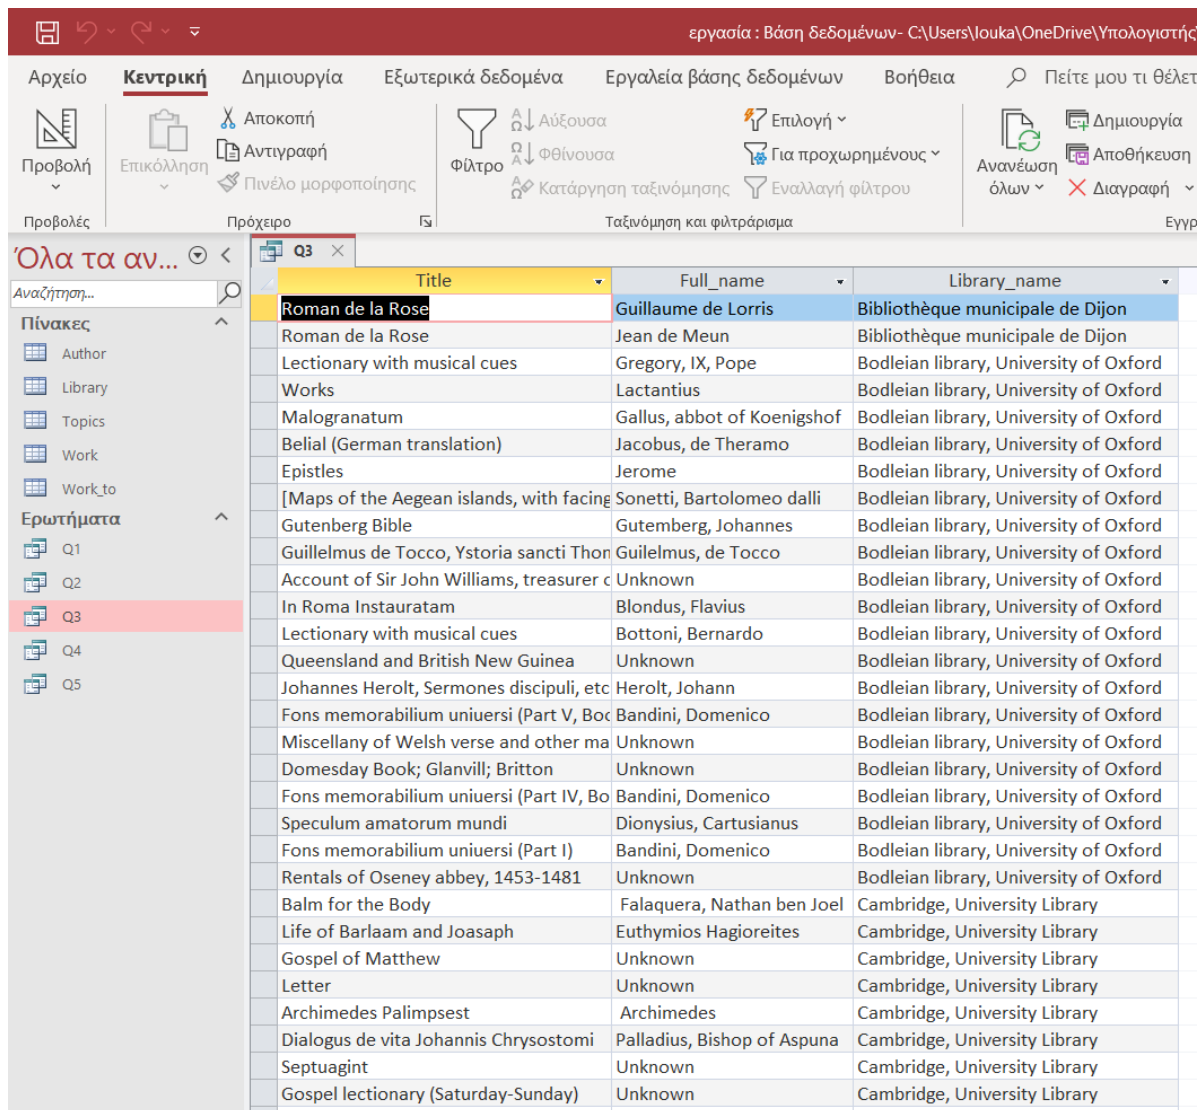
εργασία : Βάση δεδομένων- C:\Users\louka\OneDrive\Υπολογιστής

Αρχείο | Κεντρική | Δημιουργία | Εξωτερικά δεδομένα | Εργαλεία βάσης δεδομένων | Βοήθεια | Πείτε μου τι θέλετ

Προβολή
Προβολές

Επικόλληση
Αποκοπή
Αντιγραφή
Πινέλο μορφοποίησης
Πρόχειρο

Φίλτρο
Αύξουσα
Φθίνουσα
Κατάργηση ταξινόμησης
Επιλογή
Για προχωρημένους
Εναλλαγή φίλτρου
Ταξινόμηση και φιλτράρισμα

Ανανέωση όλων
Δημιουργία
Αποθήκευση
Διαγραφή
Εγγρ

Όλα τα αν...
Αναζήτηση...
Πίνακες
Author
Library
Topics
Work
Work_to
Ερωτήματα
Q1
Q2
Q3
Q4
Q5

Q3

| Title | Full_name | Library_name |
|---|---|---|
| Roman de la Rose | Guillaume de Lorris | Bibliothèque municipale de Dijon |
| Roman de la Rose | Jean de Meun | Bibliothèque municipale de Dijon |
| Lectionary with musical cues | Gregory, IX, Pope | Bodleian library, University of Oxford |
| Works | Lactantius | Bodleian library, University of Oxford |
| Malogranatum | Gallus, abbot of Koenigshof | Bodleian library, University of Oxford |
| Belial (German translation) | Jacobus, de Theramo | Bodleian library, University of Oxford |
| Epistles | Jerome | Bodleian library, University of Oxford |
| [Maps of the Aegean islands, with facing | Sonetti, Bartolomeo dalli | Bodleian library, University of Oxford |
| Gutenberg Bible | Gutemberg, Johannes | Bodleian library, University of Oxford |
| Guillelmus de Tocco, Ystoria sancti Thon | Guilelmus, de Tocco | Bodleian library, University of Oxford |
| Account of Sir John Williams, treasurer c | Unknown | Bodleian library, University of Oxford |
| In Roma Instauratam | Blondus, Flavius | Bodleian library, University of Oxford |
| Lectionary with musical cues | Bottoni, Bernardo | Bodleian library, University of Oxford |
| Queensland and British New Guinea | Unknown | Bodleian library, University of Oxford |
| Johannes Herolt, Sermones discipuli, etc | Herolt, Johann | Bodleian library, University of Oxford |
| Fons memorabilium uniuersi (Part V, Boc | Bandini, Domenico | Bodleian library, University of Oxford |
| Miscellany of Welsh verse and other ma | Unknown | Bodleian library, University of Oxford |
| Domesday Book; Glanvill; Britton | Unknown | Bodleian library, University of Oxford |
| Fons memorabilium uniuersi (Part IV, Bo | Bandini, Domenico | Bodleian library, University of Oxford |
| Speculum amatorum mundi | Dionysius, Cartusianus | Bodleian library, University of Oxford |
| Fons memorabilium uniuersi (Part I) | Bandini, Domenico | Bodleian library, University of Oxford |
| Rentals of Oseney abbey, 1453-1481 | Unknown | Bodleian library, University of Oxford |
| Balm for the Body | Falaquera, Nathan ben Joel | Cambridge, University Library |
| Life of Barlaam and Joasaph | Euthymios Hagioreites | Cambridge, University Library |
| Gospel of Matthew | Unknown | Cambridge, University Library |
| Letter | Unknown | Cambridge, University Library |
| Archimedes Palimpsest | Archimedes | Cambridge, University Library |
| Dialogus de vita Johannis Chrysostomi | Palladius, Bishop of Aspuna | Cambridge, University Library |
| Septuagint | Unknown | Cambridge, University Library |
| Gospel lectionary (Saturday-Sunday) | Unknown | Cambridge, University Library |